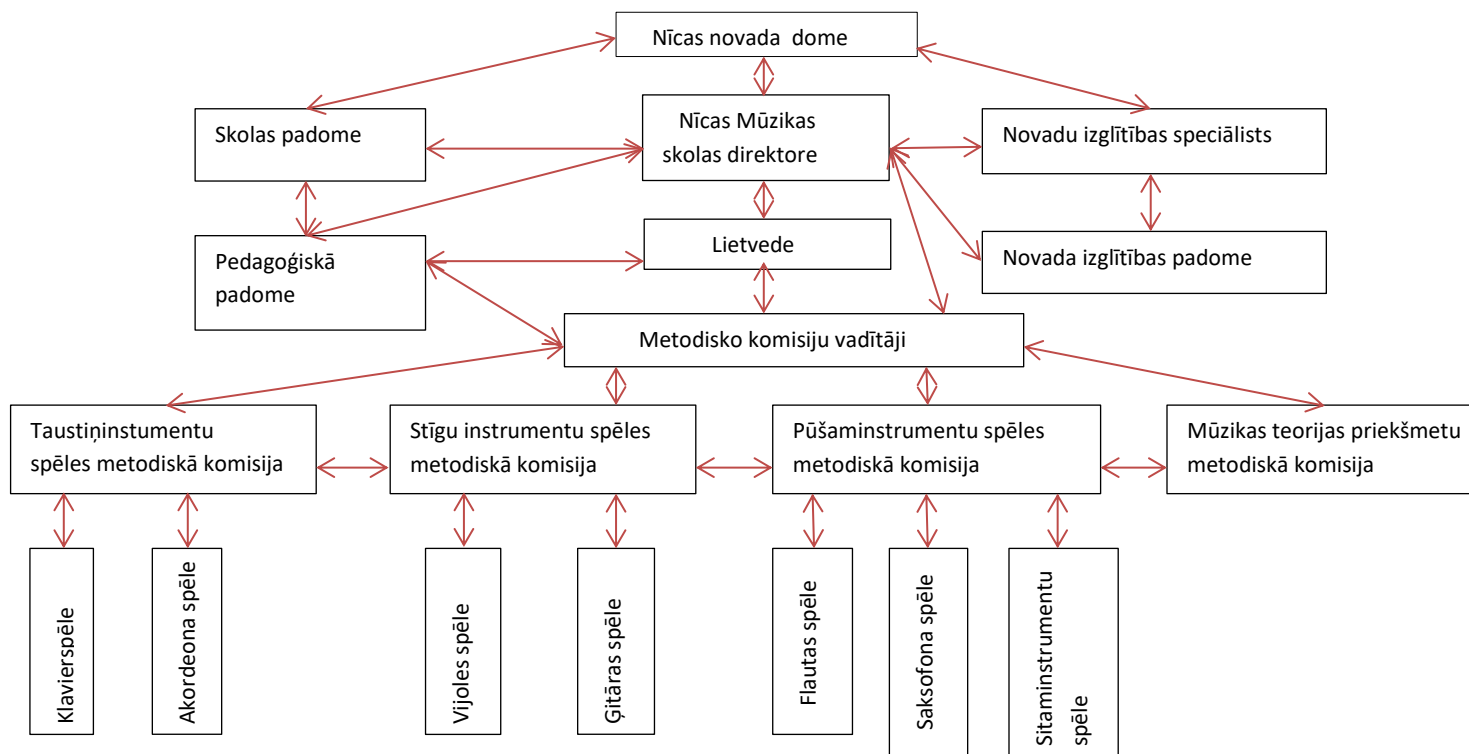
Nīcas novada dome

Skolas padome

Nīcas Mūzikas skolas direktore

Novadu izglītības speciālists

Pedagoģiskā padome

Lietvede

Novada izglītības padome

Metodisko komisiju vadītāji

Taustiņinstumentu spēles metodiskā komisija

Stīgu instrumentu spēles metodiskā komisija

Pūšaminstrumentu spēles metodiskā komisija

Mūzikas teorijas priekšmetu metodiskā komisija

Klavierspēle

Akordeona spēle

Vijoles spēle

Ģitāras spēle

Flautas spēle

Saksofona spēle

Sitaminstrumentu spēle